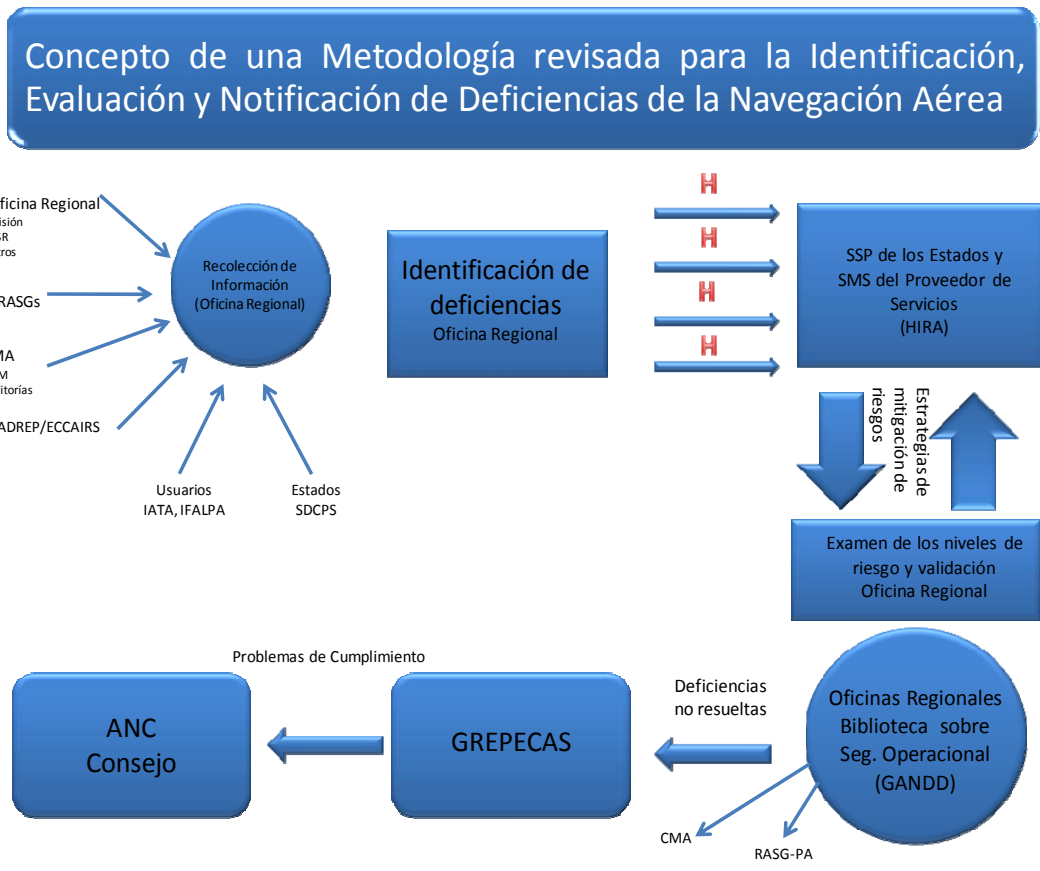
Concepto de una Metodología revisada para la Identificación, Evaluación y Notificación de Deficiencias de la Navegación Aérea

ficina Regional
isión
SR
ros

RASGs

MA
M
itorías

ADREP/ECCAIRS

Recolección de Información (Oficina Regional)

Usuarios
IATA, IFALPA

Estados
SDCPS

Identificación de deficiencias
Oficina Regional

H
H
H
H

SSP de los Estados y SMS del Proveedor de Servicios
(HIRA)

Estrategias de mitigación de riesgos

Examen de los niveles de riesgo y validación
Oficina Regional

Problemas de Cumplimiento

ANC
Consejo

GREPECAS

Deficiencias no resueltas

Oficinas Regionales Biblioteca sobre Seg. Operacional (GANDD)

CMA

RASG-PA